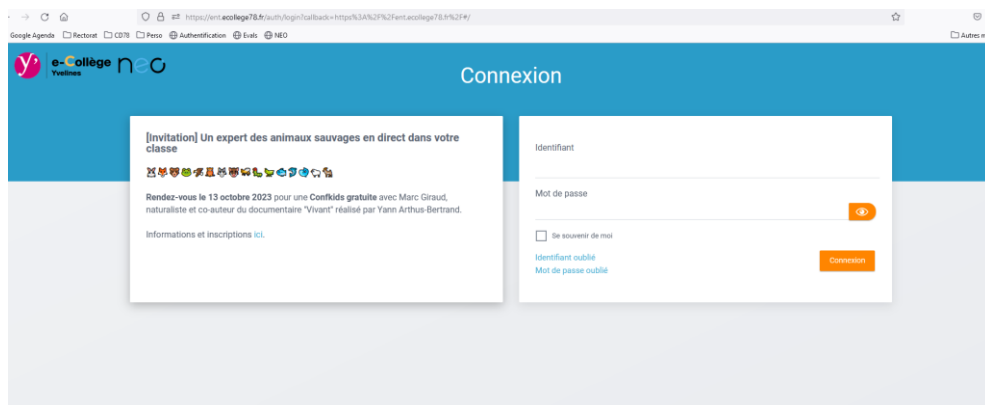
https://ent.ecollege78.fr/auth/login?callback=https%3A%2F%2Fent.ecollege78.fr%2F#/

Google Agenda Rectorat CD78 Perso Authentification Evals NEO

Autres n

e-Collège Yvelines neo

Connexion

[Invitation] Un expert des animaux sauvages en direct dans votre classe

Rendez-vous le 13 octobre 2023 pour une Confkids gratuite avec Marc Giraud, naturaliste et co-auteur du documentaire "Vivant" réalisé par Yann Arthus-Bertrand.

Informations et inscriptions ici.

Identifiant

Mot de passe

Se souvenir de moi

Identifiant oublié

Mot de passe oublié

Connexion